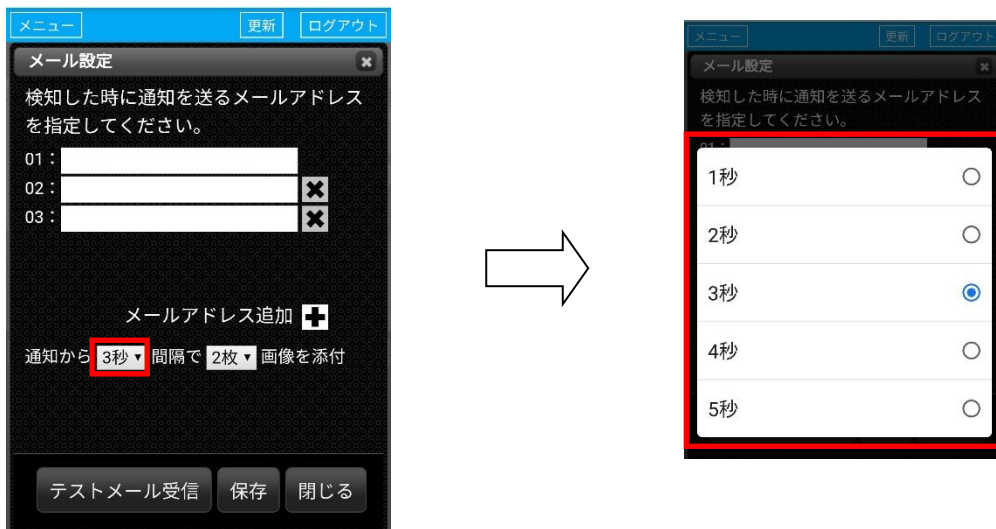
メニュー 更新 ログアウト

メール設定

検知した時に通知を送るメールアドレスを指定してください。

01：
02：
03：

メールアドレス追加

通知から 3秒 間隔で 2枚 画像を添付

テストメール受信 保存 閉じる

メニュー 更新 ログアウト

メール設定

検知した時に通知を送るメールアドレスを指定してください。

1秒
2秒
3秒
4秒
5秒